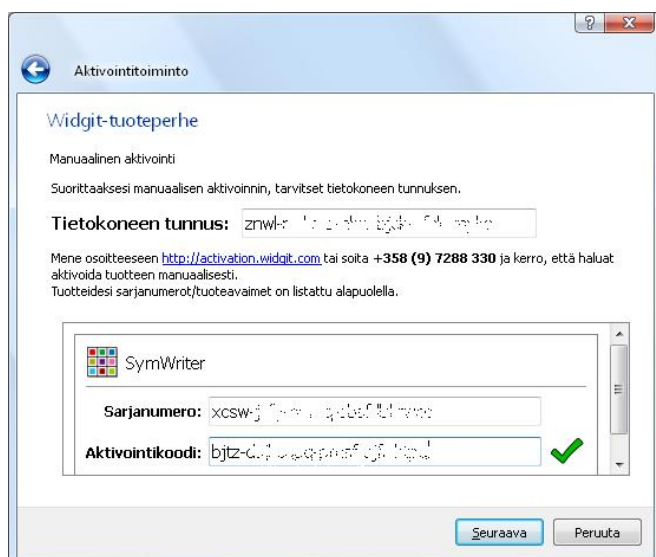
?
X

Aktivointitoiminto

Widgit-tuoteperhe

Manuaalinen aktivointi

Suorittaaksesi manuaalisen aktivoinnin, tarvitset tietokoneen tunnuksen.

Tietokoneen tunnus: znwl-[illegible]

Mene osoitteeseen http://activation.widgit.com tai soita +358 (9) 7288 330 ja kerro, että haluat aktivoida tuotteen manuaalisesti.
Tuotteidesi sarjanumerot/tuoteavaimet on listattu alapuolella.

SymWriter

Sarjanumero: xcsw-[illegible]

Aktivointikoodi: bjtz-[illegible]

Seuraava
Peruuta